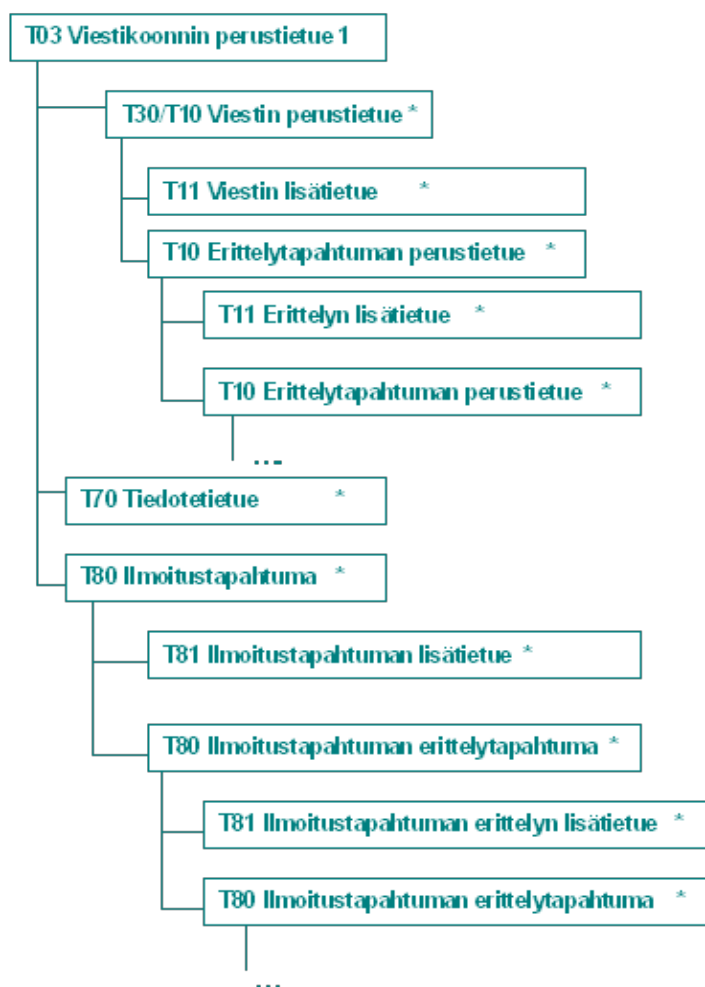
T03 Viestikoonnin perustietue 1

T30/T10 Viestin perustietue *

T11 Viestin lisätietue *

T10 Erittelytapahtuman perustietue *

T11 Erittelyn lisätietue *

T10 Erittelytapahtuman perustietue *

...

T70 Tiedotetietue *

T80 Ilmoitustapahtuma *

T81 Ilmoitustapahtuman lisätietue *

T80 Ilmoitustapahtuman erittelytapahtuma *

T81 Ilmoitustapahtuman erittelyn lisätietue *

T80 Ilmoitustapahtuman erittelytapahtuma *

...